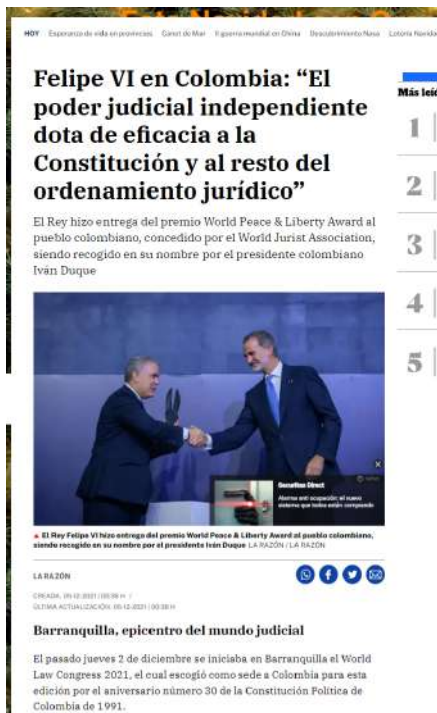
HOY Esperanza de vida en provincias Canet de Mar II guerra mundial en China Descubrimiento Nasa Lotería Navidad

Felipe VI en Colombia: "El poder judicial independiente dota de eficacia a la Constitución y al resto del ordenamiento jurídico"

El Rey hizo entrega del premio World Peace & Liberty Award al pueblo colombiano, concedido por el World Jurist Association, siendo recogido en su nombre por el presidente colombiano Iván Duque

Sensitive Direct
Alarma anti ocupación: el nuevo sistema que todos están comprando

El Rey Felipe VI hizo entrega del premio World Peace & Liberty Award al pueblo colombiano, siendo recogido en su nombre por el presidente Iván Duque LA RAZÓN / LA RAZÓN

LA RAZÓN

CREADA: 05-12-2021 | 00:38 H
ÚLTIMA ACTUALIZACIÓN: 05-12-2021 | 00:38 H

Barranquilla, epicentro del mundo judicial

El pasado jueves 2 de diciembre se iniciaba en Barranquilla el World Law Congress 2021, el cual escogió como sede a Colombia para esta edición por el aniversario número 30 de la Constitución Política de Colombia de 1991.

Más leí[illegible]
1
2
3
4
5